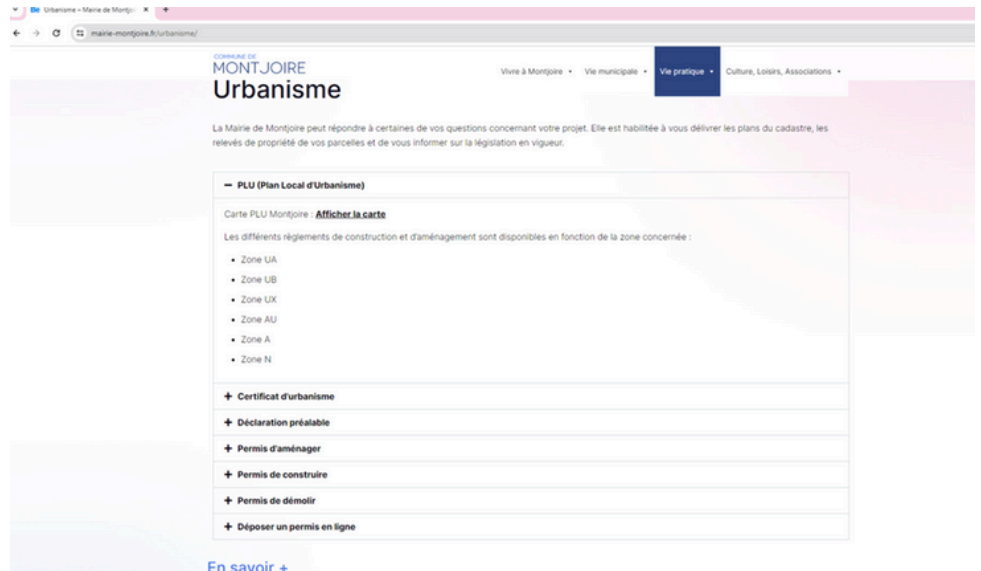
Urbanisme – Mairie de Montjoi ×

mairie-montjoire.fr/urbanisme/

COMMUNE DE
MONTJOIRE

Vivre à Montjoire • Vie municipale • Vie pratique • Culture, Loisirs, Associations •

Urbanisme

La Mairie de Montjoire peut répondre à certaines de vos questions concernant votre projet. Elle est habilitée à vous délivrer les plans du cadastre, les relevés de propriété de vos parcelles et de vous informer sur la législation en vigueur.

— PLU (Plan Local d'Urbanisme)

Carte PLU Montjoire : Afficher la carte

Les différents règlements de construction et d'aménagement sont disponibles en fonction de la zone concernée :

• Zone UA
• Zone UB
• Zone UX
• Zone AU
• Zone A
• Zone N

+ Certificat d'urbanisme

+ Déclaration préalable

+ Permis d'aménager

+ Permis de construire

+ Permis de démolir

+ Déposer un permis en ligne

En savoir +